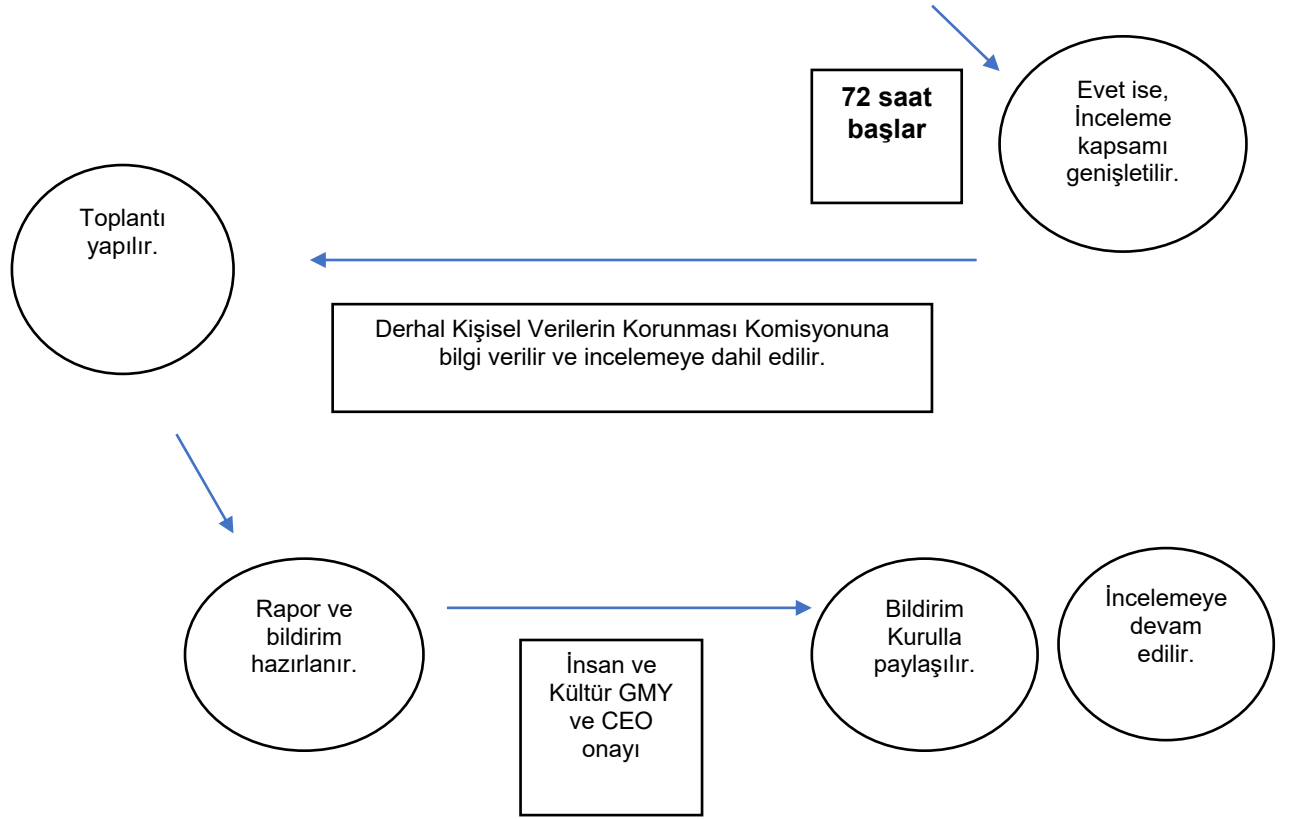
72 saat başlar

Evet ise, İnceleme kapsamı genişletilir.

Toplantı yapılır.

Derhal Kişisel Verilerin Korunması Komisyonuna bilgi verilir ve incelemeye dahil edilir.

Rapor ve bildirim hazırlanır.

İnsan ve Kültür GMY ve CEO onayı

Bildirim Kurulla paylaşılır.

İncelemeye devam edilir.